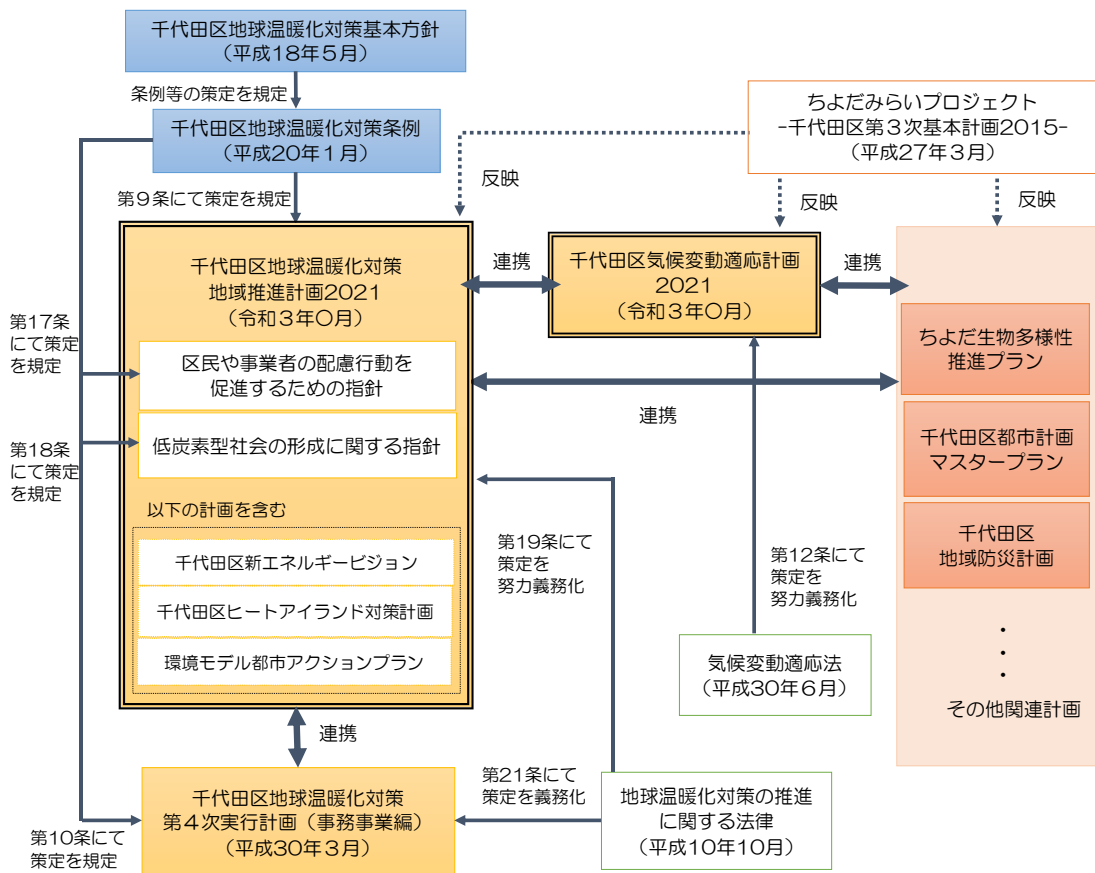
千代田区地球温暖化対策基本方針
（平成18年５月）

条例等の策定を規定

千代田区地球温暖化対策条例
（平成20年１月）

ちよだみらいプロジェクト
-千代田区第３次基本計画2015-
（平成27年３月）

反映

反映

反映

第９条にて策定を規定

千代田区地球温暖化対策
地域推進計画2021
（令和３年○月）

連携

千代田区気候変動適応計画
2021
（令和３年○月）

連携

第17条にて策定を規定

区民や事業者の配慮行動を促進するための指針

ちよだ生物多様性推進プラン

連携

第18条にて策定を規定

低炭素型社会の形成に関する指針

千代田区都市計画マスタープラン

以下の計画を含む

千代田区新エネルギービジョン

千代田区ヒートアイランド対策計画

環境モデル都市アクションプラン

第19条にて策定を努力義務化

第12条にて策定を努力義務化

千代田区
地域防災計画

・
・
・

気候変動適応法
（平成30年６月）

その他関連計画

連携

千代田区地球温暖化対策
第４次実行計画（事務事業編）
（平成30年３月）

第21条にて策定を義務化

地球温暖化対策の推進に関する法律
（平成10年10月）

第10条にて策定を規定